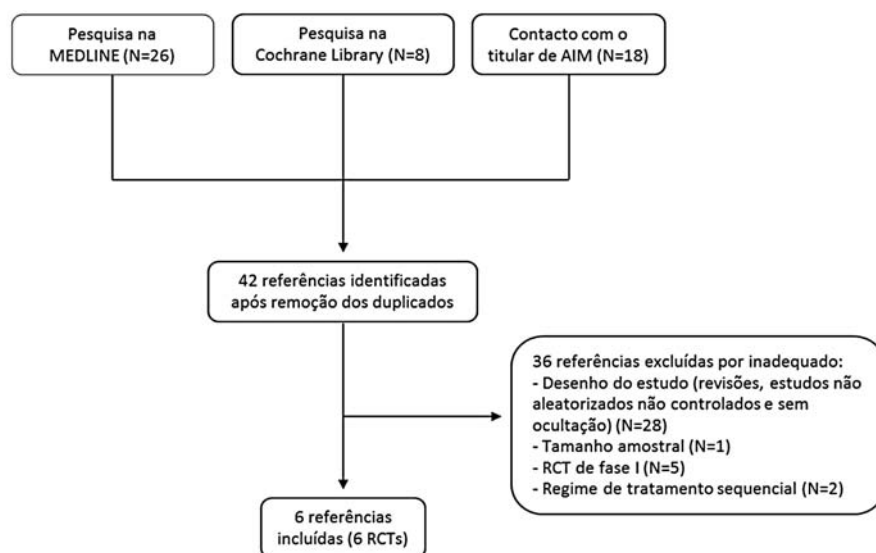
Pesquisa na MEDLINE (N=26)

Pesquisa na Cochrane Library (N=8)

Contacto com o titular de AIM (N=18)

42 referências identificadas após remoção dos duplicados

36 referências excluídas por inadequado:
- Desenho do estudo (revisões, estudos não aleatorizados não controlados e sem ocultação) (N=28)
- Tamanho amostral (N=1)
- RCT de fase I (N=5)
- Regime de tratamento sequencial (N=2)

6 referências incluídas (6 RCTs)